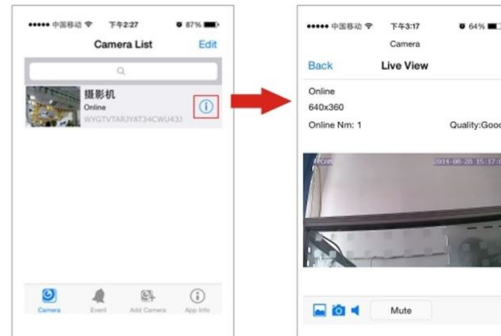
••••• 中国移动 下午2:27 87%

Camera List Edit

摄影机
Online
WYGTVTARJYAT3HCWU43J

Camera Event Add Camera App Info

••••• 中国移动 下午3:17 64%

Camera
Back Live View

Online
640x360
Online Nm: 1 Quality:Good

2014-08-28 15:17:0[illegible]

Mute